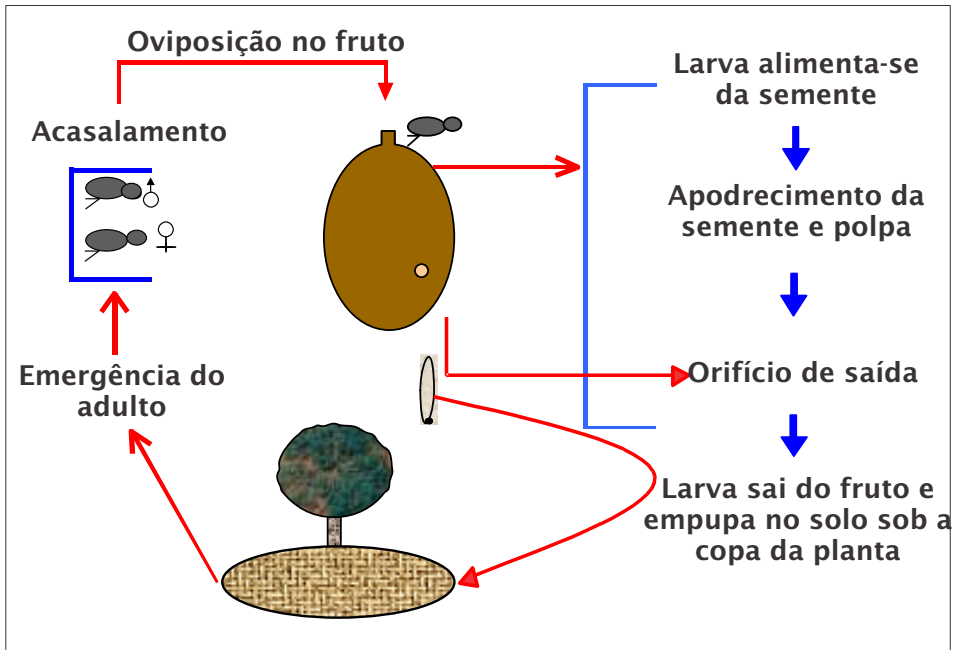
Oviposição no fruto

Acasalamento

♂

♀

Larva alimenta-se da semente

Apodrecimento da semente e polpa

Orifício de saída

Larva sai do fruto e empupa no solo sob a copa da planta

Emergência do adulto